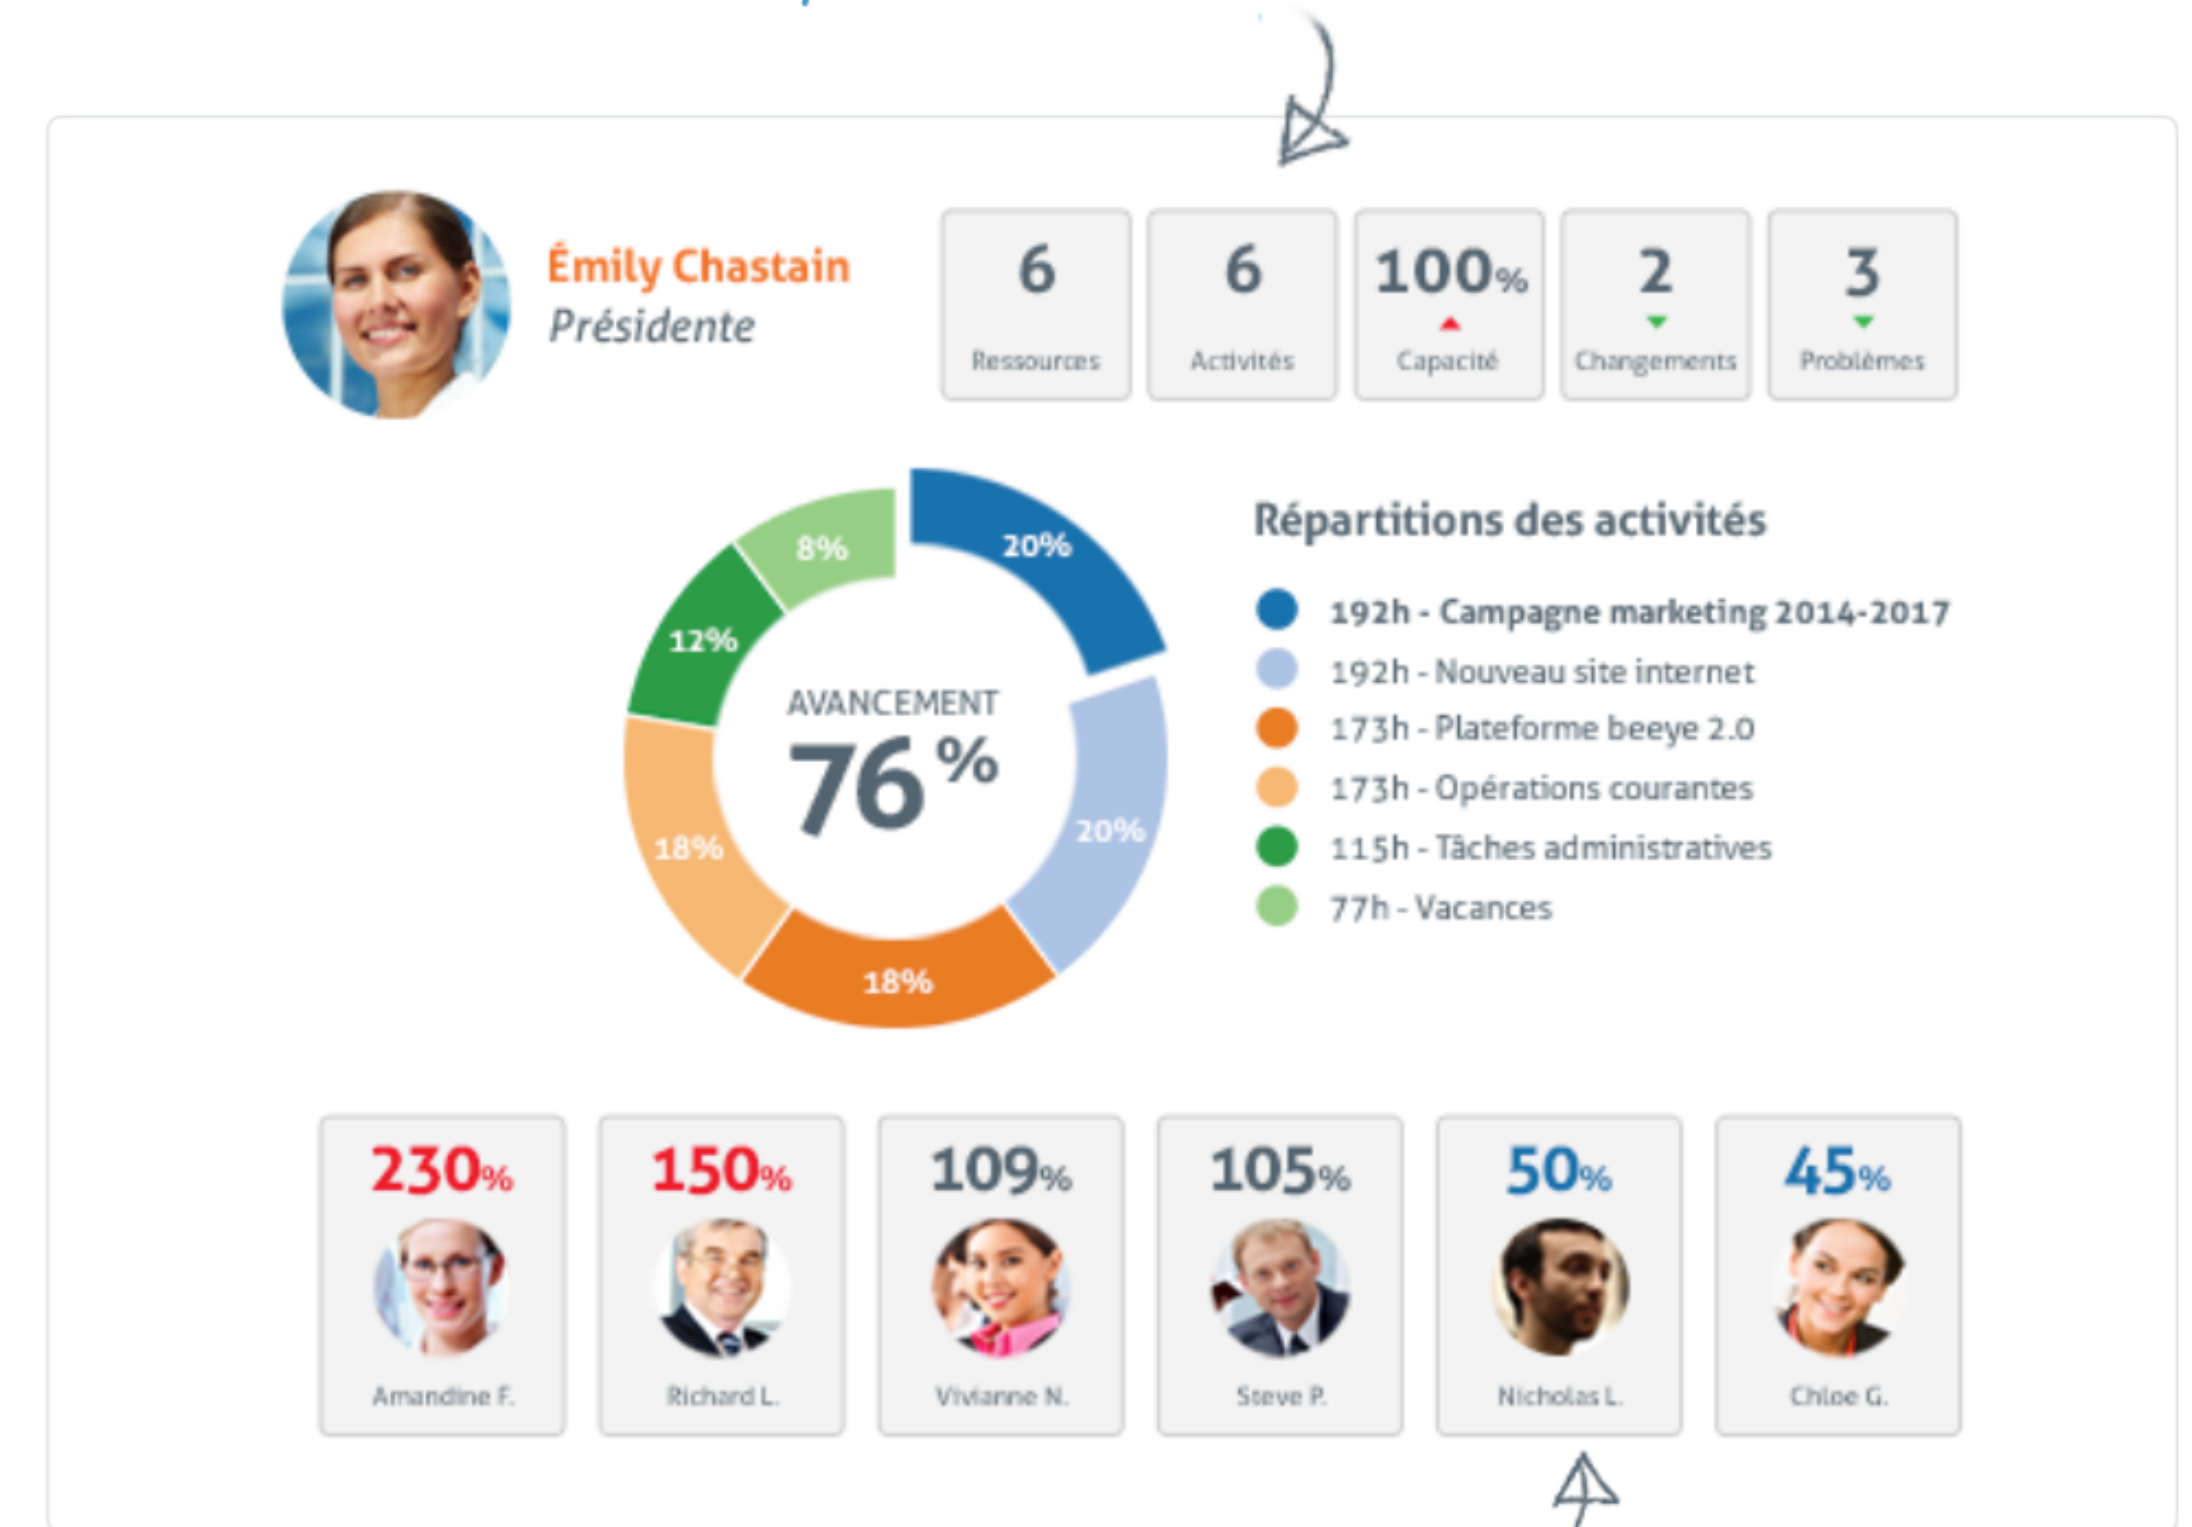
Émily Chastain
Présidente

6
Ressources

6
Activités

100%
Capacité

2
Changements

3
Problèmes

20%
20%
18%
18%
12%
8%

AVANCEMENT
76 %

Répartitions des activités

192h - Campagne marketing 2014-2017
192h - Nouveau site internet
173h - Plateforme beeye 2.0
173h - Opérations courantes
115h - Tâches administratives
77h - Vacances

230%
Amandine F.

150%
Richard L.

109%
Vivianne N.

105%
Steve P.

50%
Nicholas L.

45%
Chloe G.